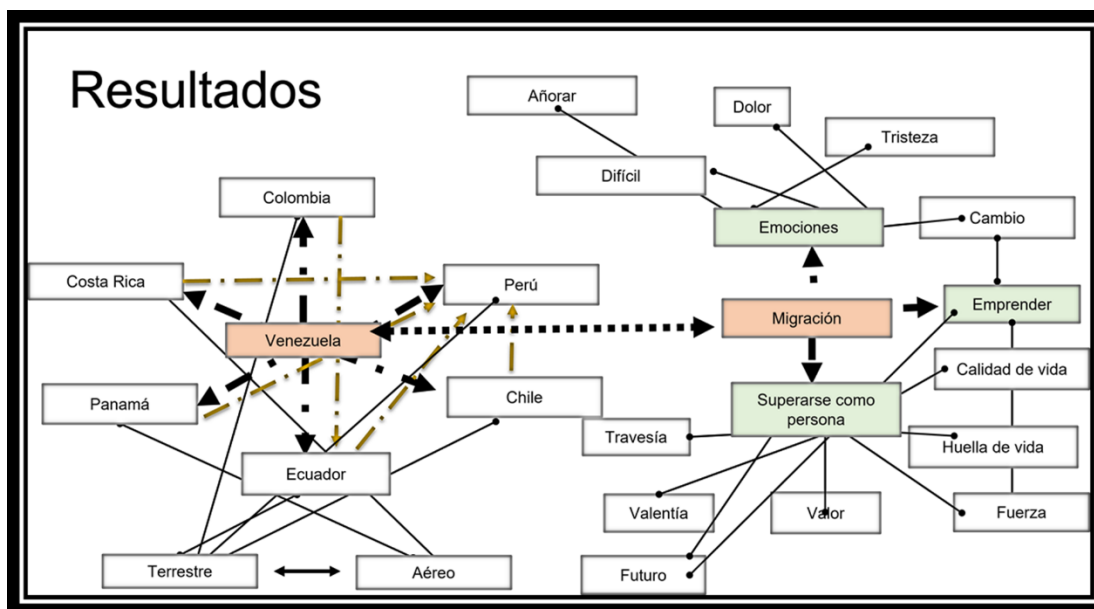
Resultados

Añorar

Dolor

Tristeza

Difícil

Emociones

Cambio

Colombia

Costa Rica

Perú

Venezuela

Migración

Emprender

Calidad de vida

Panamá

Chile

Superarse como persona

Travesía

Huella de vida

Ecuador

Valentía

Valor

Fuerza

Terrestre

Aéreo

Futuro